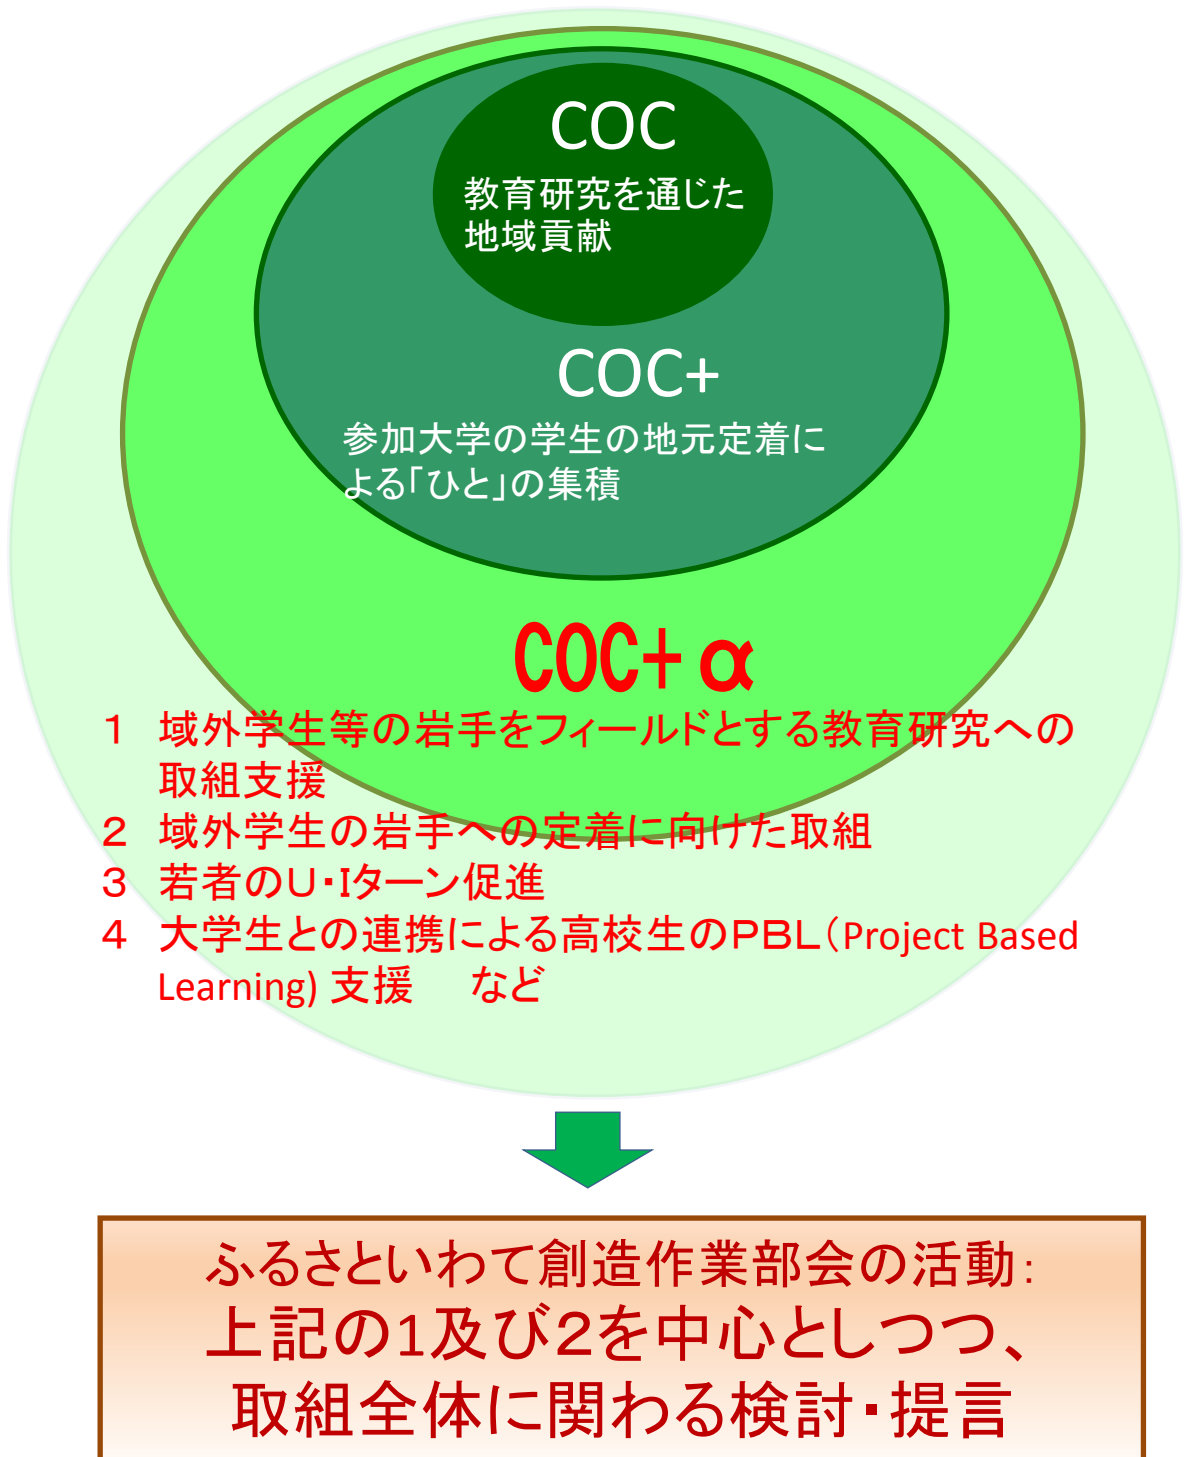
COC
教育研究を通じた地域貢献

COC+
参加大学の学生の地元定着による「ひと」の集積

COC+α
１ 域外学生等の岩手をフィールドとする教育研究への取組支援
２ 域外学生の岩手への定着に向けた取組
３ 若者のU･Iターン促進
４ 大学生との連携による高校生のPBL（Project Based Learning) 支援　など

ふるさといわて創造作業部会の活動：
上記の1及び2を中心としつつ、
取組全体に関わる検討･提言